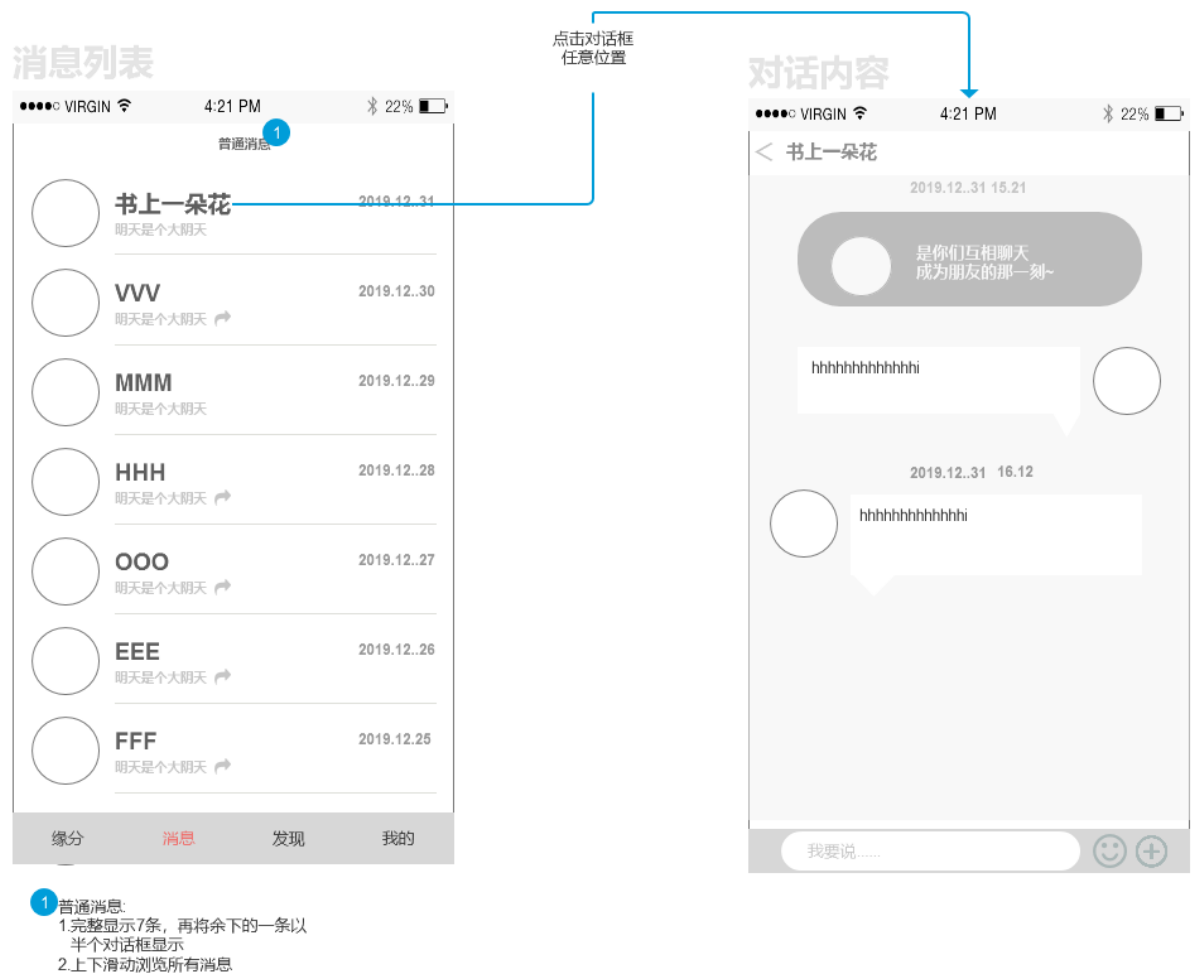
消息列表

●●●●○ VIRGIN 4:21 PM 22%

普通消息 1

书上一朵花 2019.12..31
明天是个大阴天

VVV 2019.12..30
明天是个大阴天

MMM 2019.12..29
明天是个大阴天

HHH 2019.12..28
明天是个大阴天

OOO 2019.12..27
明天是个大阴天

EEE 2019.12..26
明天是个大阴天

FFF 2019.12.25
明天是个大阴天

缘分 消息 发现 我的

1 普通消息:
1.完整显示7条，再将余下的一条以半个对话框显示
2.上下滑动浏览所有消息

点击对话框
任意位置

对话内容

●●●●○ VIRGIN 4:21 PM 22%

< 书上一朵花

2019.12..31 15.21

是你们互相聊天
成为朋友的那一刻~

hhhhhhhhhhhhhi

2019.12..31 16.12

hhhhhhhhhhhhhi

我要说......